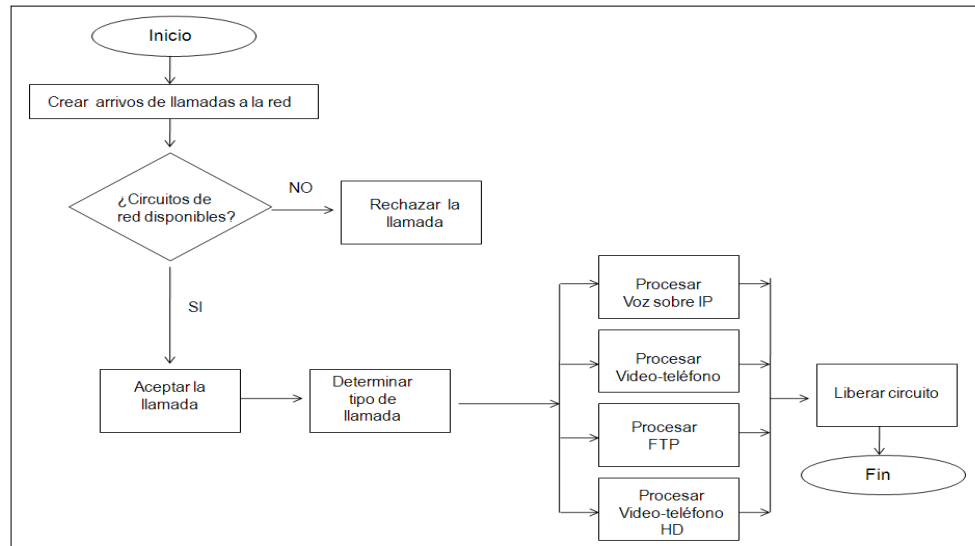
Inicio

Crear arrivos de llamadas a la red

¿Circuitos de red disponibles?

NO

Rechazar la llamada

SI

Aceptar la llamada

Determinar tipo de llamada

Procesar Voz sobre IP

Procesar Video-teléfono

Procesar FTP

Procesar Video-teléfono HD

Liberar circuito

Fin